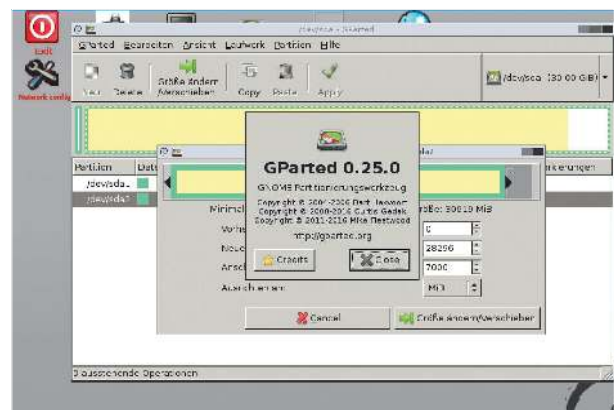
Exit

Network config

/dev/sda - GParted

GParted Bearbeiten Ansicht Laufwerk Partition Hilfe

Neu Delete Größe ändern/Verschieben Copy Paste Apply

/dev/sda (30.00 GiB)

Partition Dat

/dev/sda1

/dev/sda2

kierungen

da2

Minimal

Vorhe

Neue

Ansch

Ausrichten an:

röße: 30019 MiB

0

28296

7000

MiB

Cancel

Größe ändern/Verschieben

GParted 0.25.0

GNOME Partitionierungswerkzeug

Copyright © 2004-2006 Bart Hakvoort
Copyright © 2008-2016 Curtis Gedak
Copyright © 2011-2016 Mike Fleetwood

http://gparted.org

Credits

Close

0 ausstehende Operationen